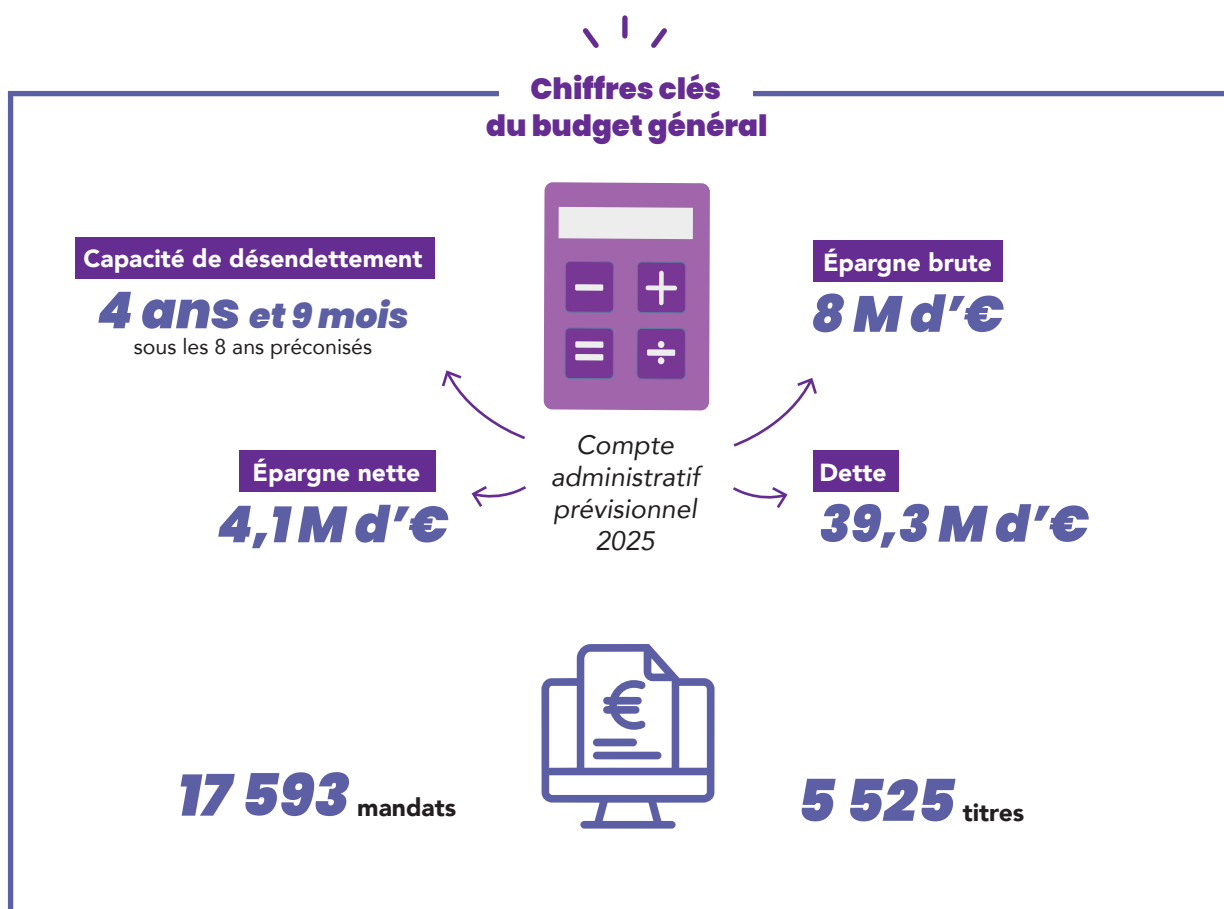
Chiffres clés du budget général

Capacité de désendettement
4 ans et 9 mois
sous les 8 ans préconisés

Épargne brute
8 M d'€

Compte administratif prévisionnel 2025

Épargne nette
4,1 M d'€

Dette
39,3 M d'€

17 593 mandats

5 525 titres